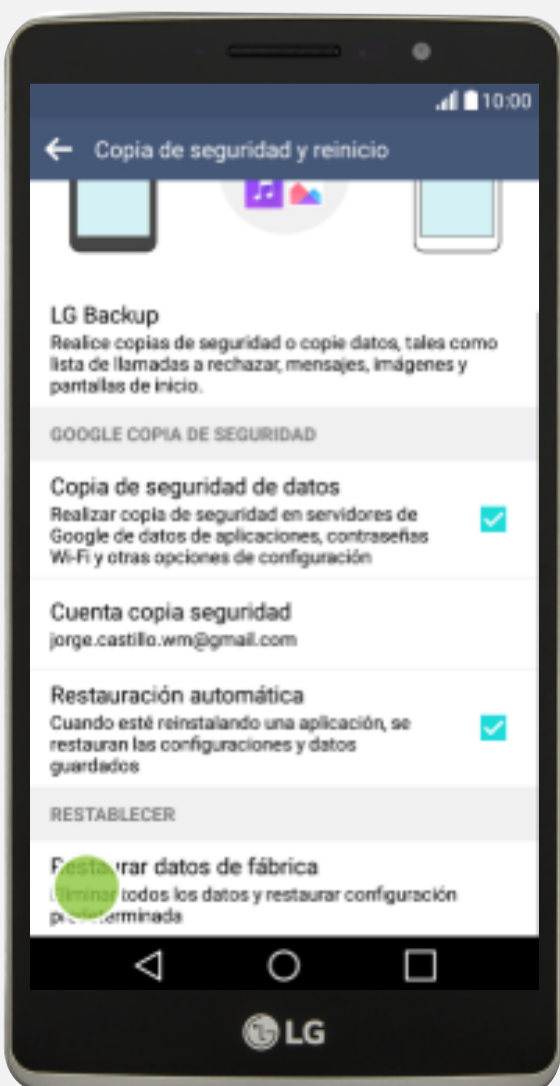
10:00

Copia de seguridad y reinicio

LG Backup
Realice copias de seguridad o copie datos, tales como lista de llamadas a rechazar, mensajes, imágenes y pantallas de inicio.

GOOGLE COPIA DE SEGURIDAD

Copia de seguridad de datos
Realizar copia de seguridad en servidores de Google de datos de aplicaciones, contraseñas Wi-Fi y otras opciones de configuración

Cuenta copia seguridad
jorge.castillo.wm@gmail.com

Restauración automática
Cuando esté reinstalando una aplicación, se restauran las configuraciones y datos guardados

RESTABLECER

R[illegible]staurar datos de fábrica
Eliminar todos los datos y restaurar configuración p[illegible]determinada

LG